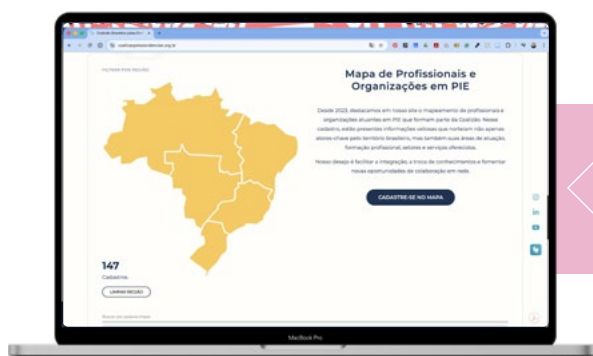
FILTRAR POR REGIÃO

Mapa de Profissionais e Organizações em PIE

Desde 2023, destacamos em nosso site o mapeamento de profissionais e organizações atuantes em PIE que formam parte da Coalizão. Nesse cadastro, estão presentes informações valiosas que norteiam não apenas atores-chave pelo território brasileiro, mas também suas áreas de atuação, formação profissional, setores e serviços oferecidos.

Nosso desejo é facilitar a integração, a troca de conhecimentos e fomentar novas oportunidades de colaboração em rede.

CADASTRE-SE NO MAPA

147
Cadastros

LIMPAR REGIÃO

MacBook Pro